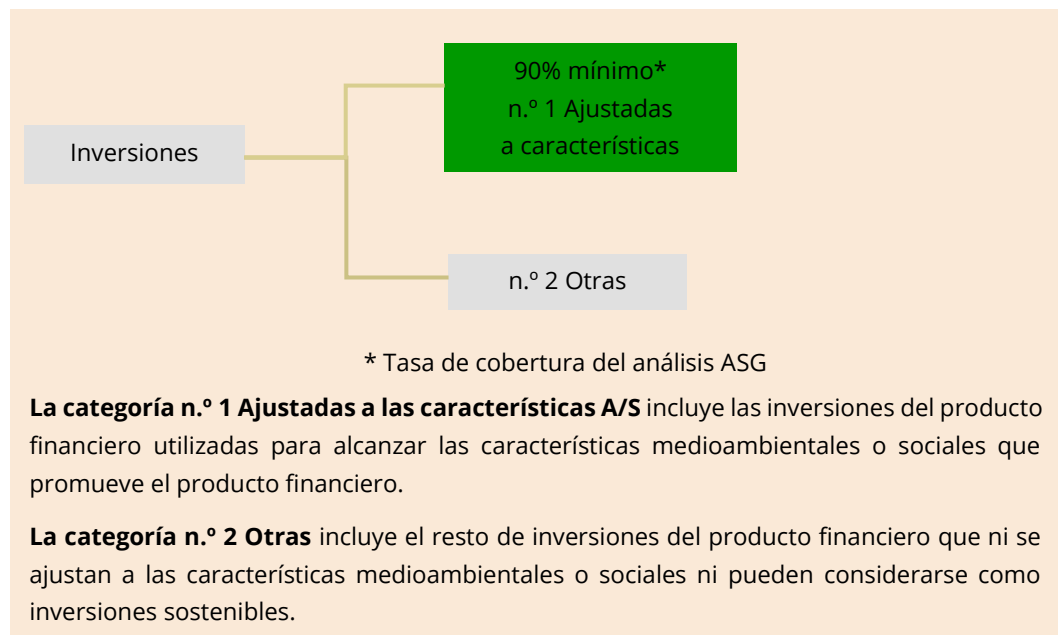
Inversiones

90% mínimo*
n.º 1 Ajustadas a características

n.º 2 Otras

* Tasa de cobertura del análisis ASG

**La categoría n.º 1 Ajustadas a las características A/S** incluye las inversiones del producto financiero utilizadas para alcanzar las características medioambientales o sociales que promueve el producto financiero.

**La categoría n.º 2 Otras** incluye el resto de inversiones del producto financiero que ni se ajustan a las características medioambientales o sociales ni pueden considerarse como inversiones sostenibles.